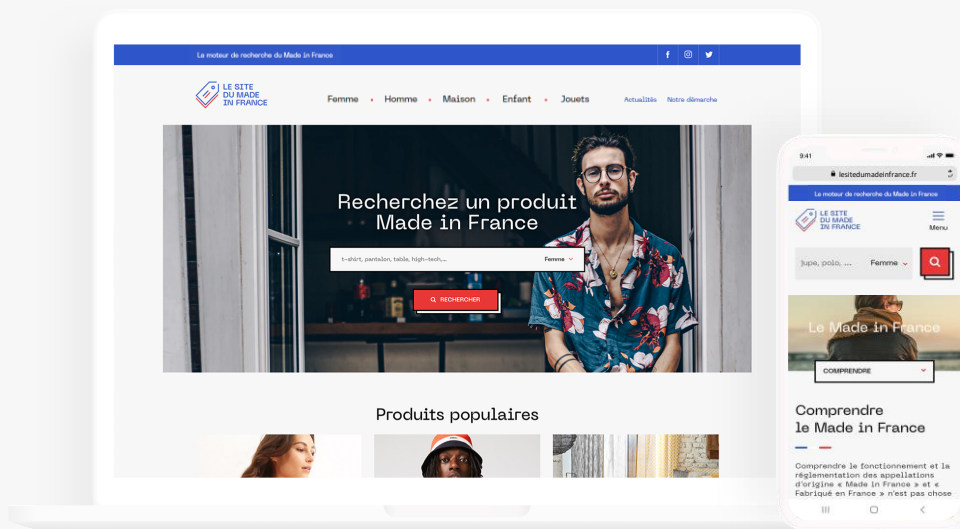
Le moteur de recherche du Made in France

LE SITE DU MADE IN FRANCE

Femme • Homme • Maison • Enfant • Jouets

Actualités Notre démarche

Recherchez un produit Made in France

t-shirt, pantalon, table, high-tech,...

Femme

RECHERCHER

Produits populaires

9:41

lesitedumadeinfrance.fr

Le moteur de recherche du Made in France

LE SITE DU MADE IN FRANCE

Menu

Jupe, polo, ...

Femme

Le Made in France

COMPRENDRE

Comprendre le Made in France

Comprendre le fonctionnement et la réglementation des appellations d'origine « Made in France » et « Fabriqué en France » n'est pas chose